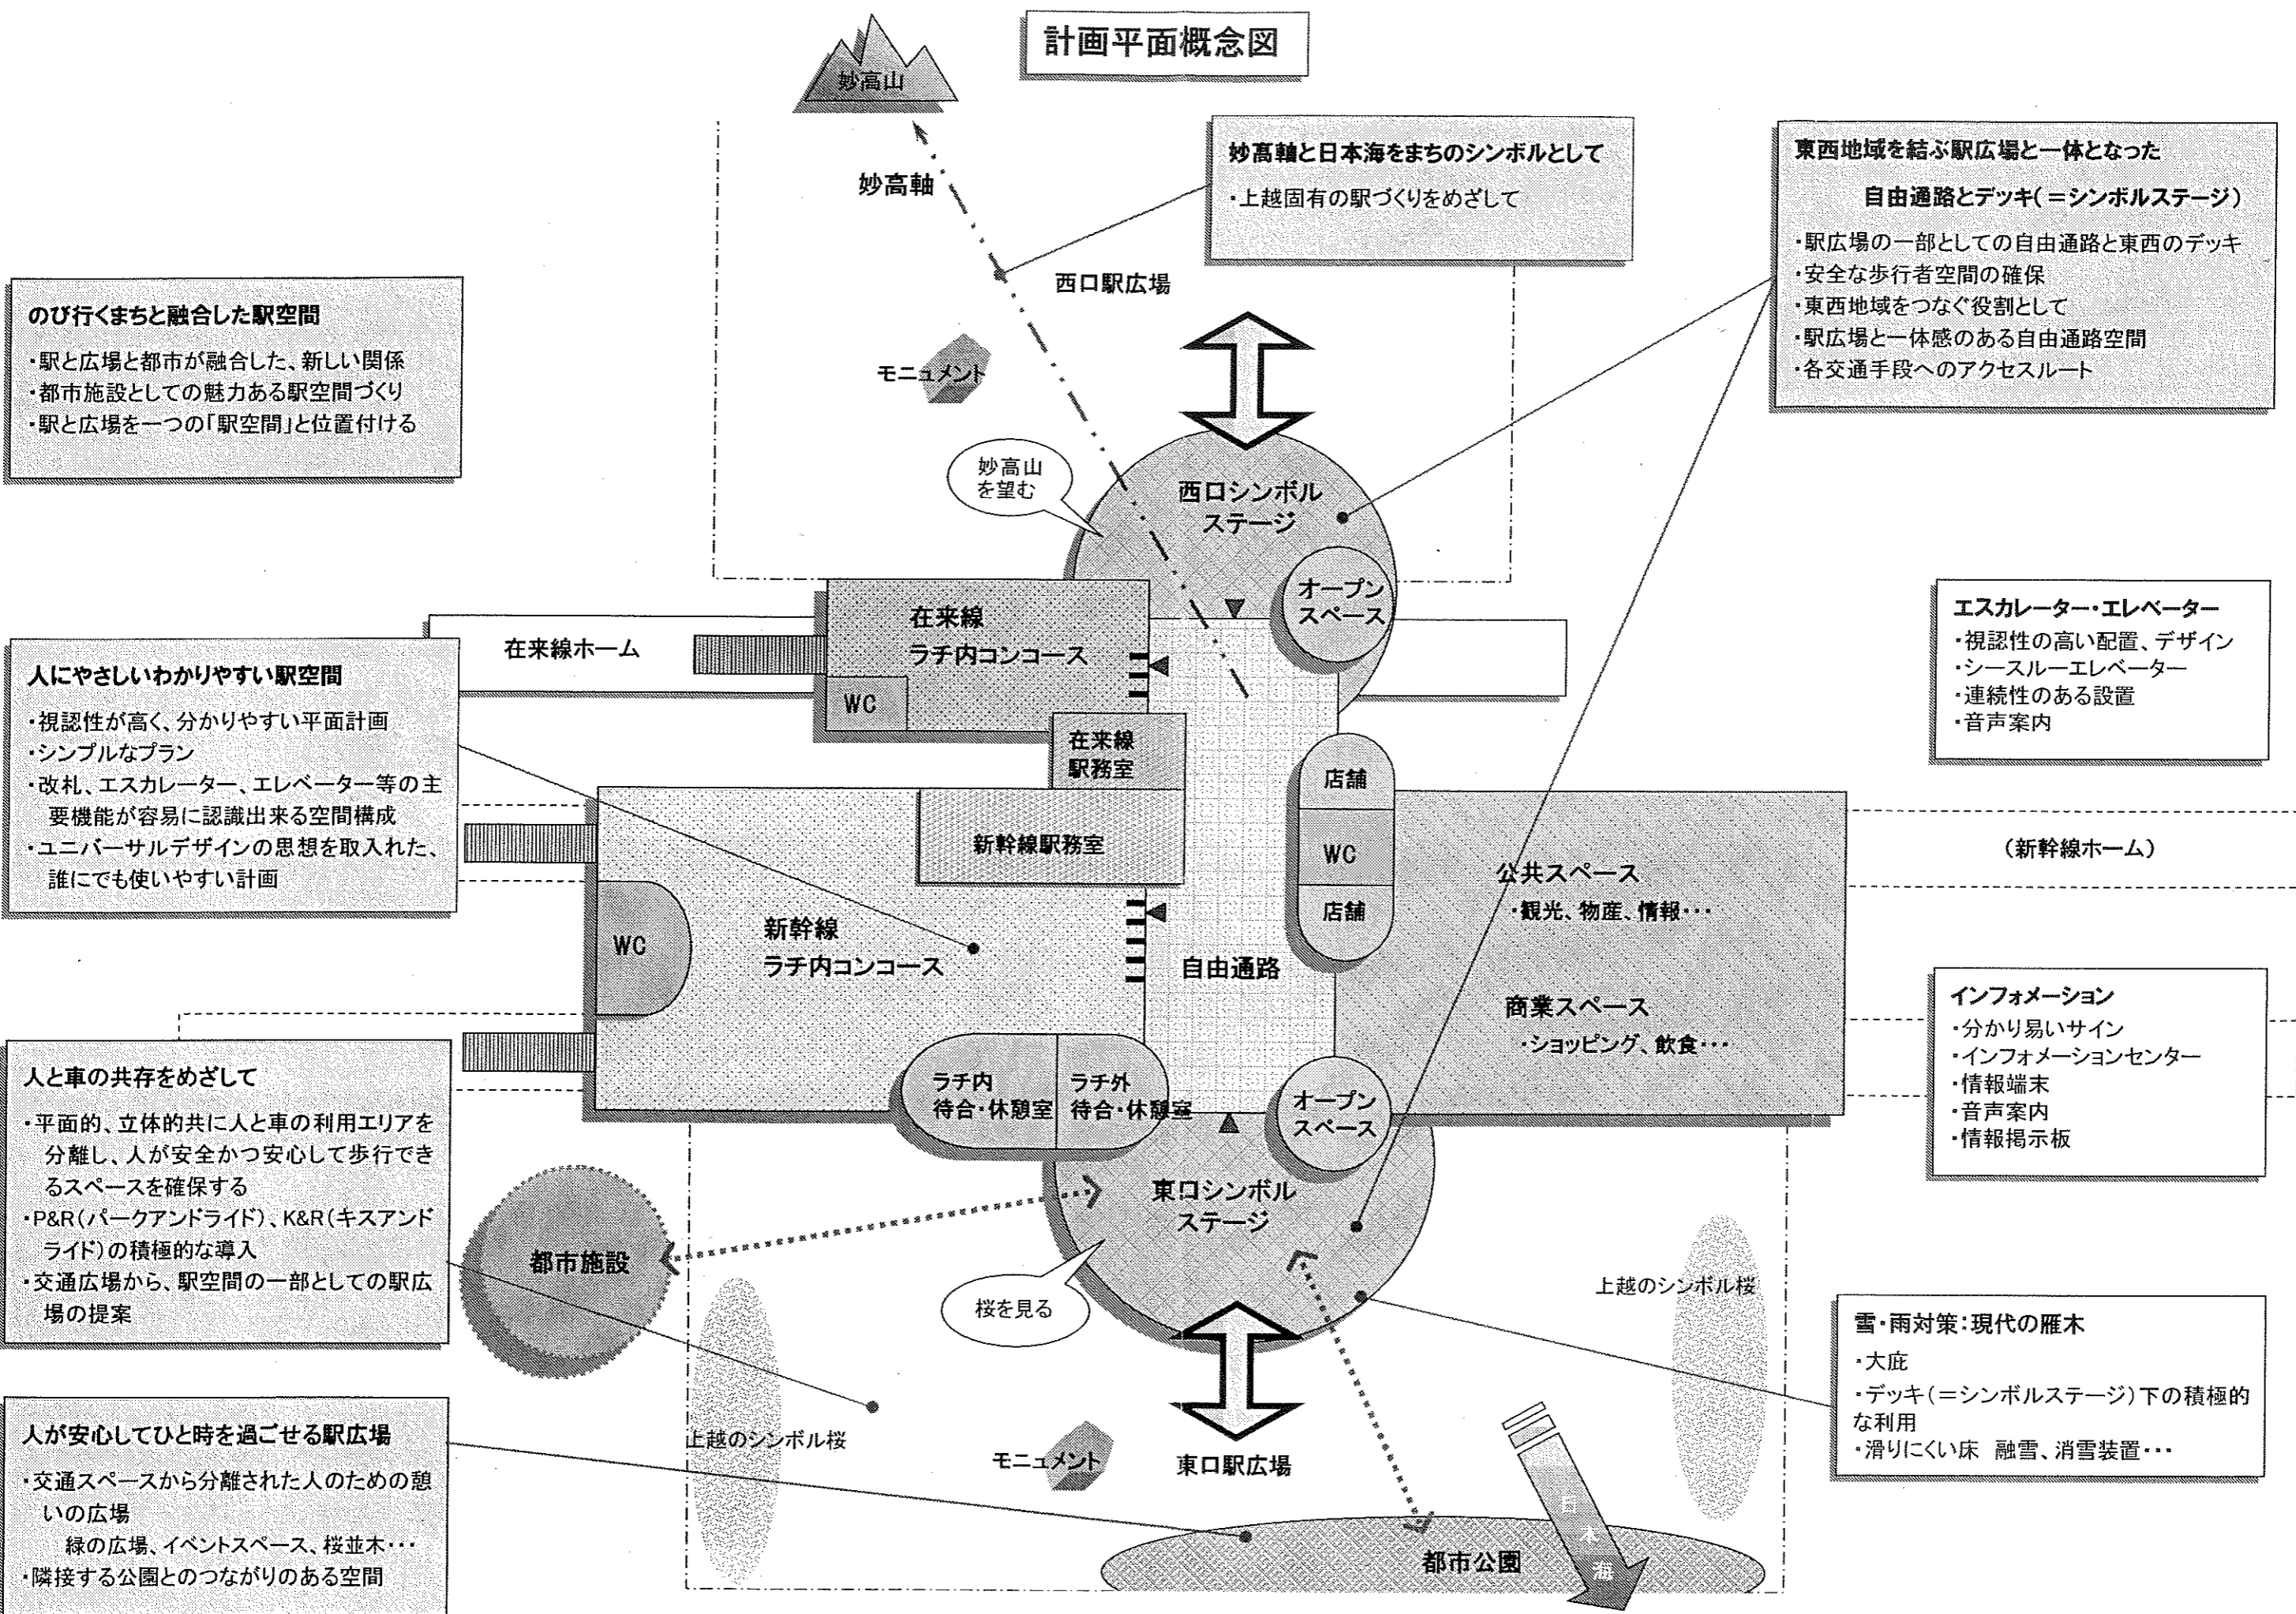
計画平面概念図

妙高山

妙高軸

妙高軸と日本海をまちのシンボルとして
・上越固有の駅づくりをめざして

東西地域を結ぶ駅広場と一体となった
自由通路とデッキ（＝シンボルステージ）
・駅広場の一部としての自由通路と東西のデッキ
・安全な歩行者空間の確保
・東西地域をつなぐ役割として
・駅広場と一体感のある自由通路空間
・各交通手段へのアクセスルート

西口駅広場

のび行くまちと融合した駅空間
・駅と広場と都市が融合した、新しい関係
・都市施設としての魅力ある駅空間づくり
・駅と広場を一つの「駅空間」と位置付ける

モニュメント

妙高山を望む

西口シンボルステージ

オープンスペース

在来線ラチ内コンコース

在来線ホーム

WC

在来線駅務室

エスカレーター・エレベーター
・視認性の高い配置、デザイン
・シースルーエレベーター
・連続性のある設置
・音声案内

人にやさしいわかりやすい駅空間
・視認性が高く、分かりやすい平面計画
・シンプルなプラン
・改札、エスカレーター、エレベーター等の主要機能が容易に認識出来る空間構成
・ユニバーサルデザインの思想を取入れた、誰にでも使いやすい計画

店舗

WC

店舗

新幹線駅務室

（新幹線ホーム）

公共スペース
・観光、物産、情報・・・

WC

新幹線ラチ内コンコース

自由通路

商業スペース
・ショッピング、飲食・・・

インフォメーション
・分かり易いサイン
・インフォメーションセンター
・情報端末
・音声案内
・情報掲示板

人と車の共存をめざして
・平面的、立体的共に人と車の利用エリアを分離し、人が安全かつ安心して歩行できるスペースを確保する
・P&R（パークアンドライド）、K&R（キスアンドライド）の積極的な導入
・交通広場から、駅空間の一部としての駅広場の提案

ラチ内待合・休憩室

ラチ外待合・休憩室

オープンスペース

東口シンボルステージ

都市施設

桜を見る

上越のシンボル桜

雪・雨対策：現代の雁木
・大庇
・デッキ（＝シンボルステージ）下の積極的な利用
・滑りにくい床　融雪、消雪装置・・・

人が安心してひと時を過ごせる駅広場
・交通スペースから分離された人のための憩いの広場
　緑の広場、イベントスペース、桜並木・・・
・隣接する公園とのつながりのある空間

上越のシンボル桜

モニュメント

東口駅広場

日本海

都市公園